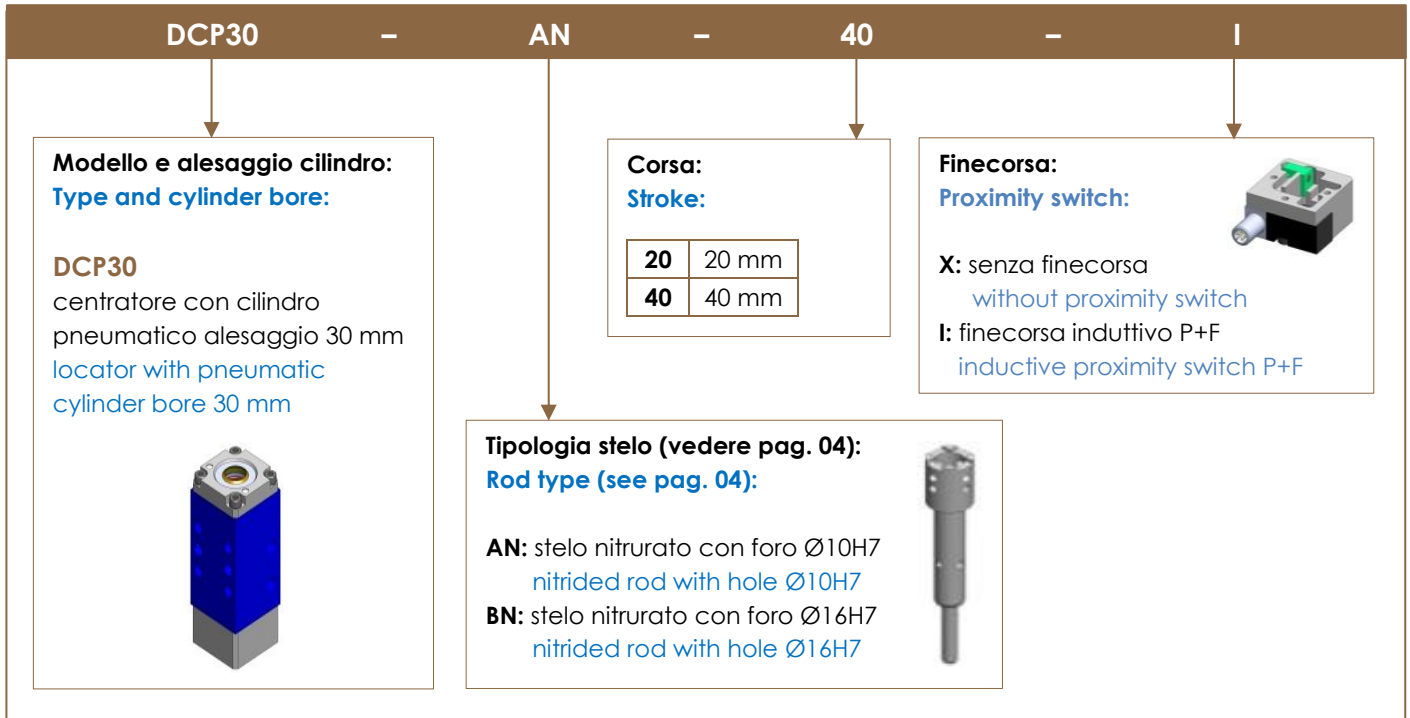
DCP30 – AN – 40 – I

Modello e alesaggio cilindro:
Type and cylinder bore:

DCP30
centratore con cilindro pneumatico alesaggio 30 mm
locator with pneumatic cylinder bore 30 mm

Corsa:
Stroke:

| 20 | 20 mm |
|---|---|
| 40 | 40 mm |

Finecorsa:
Proximity switch:

X: senza finecorsa
without proximity switch
I: finecorsa induttivo P+F
inductive proximity switch P+F

Tipologia stelo (vedere pag. 04):
Rod type (see pag. 04):

AN: stelo nitrurato con foro Ø10H7
nitrided rod with hole Ø10H7
BN: stelo nitrurato con foro Ø16H7
nitrided rod with hole Ø16H7